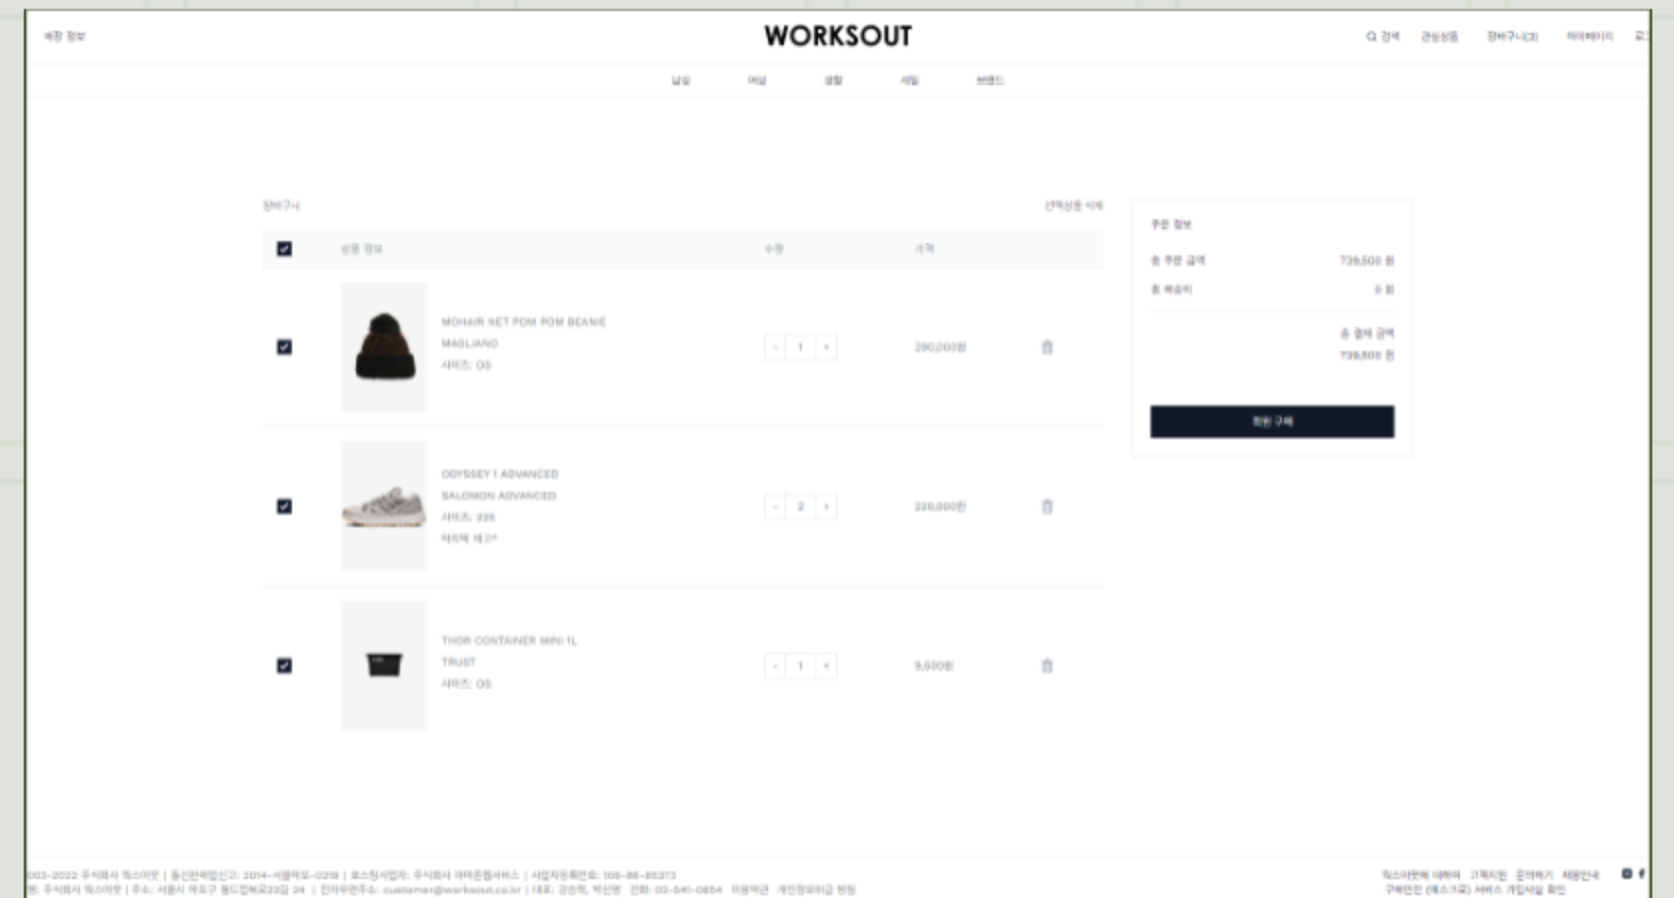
매장 정보

WORKSOUT

검색 관심상품 장바구니(3) 마이페이지

남성 여성 생활 세일 브랜드

장바구니

선택상품 삭제

| | 상품 정보 | 수량 | 가격 |
|---|---|---|---|
| | MOHAIR NET POM POM BEANIE MAGLIANO 사이즈: OS | - 1 + | 290,000원 |
| | ODYSSEY 1 ADVANCED SALOMON ADVANCED 사이즈: 235 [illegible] | - 2 + | 220,000원 |
| | THOR CONTAINER MINI 1L TRUST 사이즈: OS | - 1 + | 9,500원 |

주문 정보

총 주문 금액 739,500 원

총 배송비 0 원

총 결제 금액 739,500 원

회원 구매

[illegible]-2022 주식회사 웍스아웃 | 통신판매업신고: 2014-서울마포-0219 | 호스팅사업자: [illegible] | 사업자등록번호: 106-86-85373

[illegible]: 주식회사 웍스아웃 | 주소: 서울시 마포구 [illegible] 24 | 전자우편주소: customer@worksout.co.kr | 대표: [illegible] | 전화: 02-541-0854 이용약관 개인정보처리방침

웍스아웃에 대하여 고객지원 문의하기 채용안내

구매안전 (에스크로) 서비스 가입사실 확인